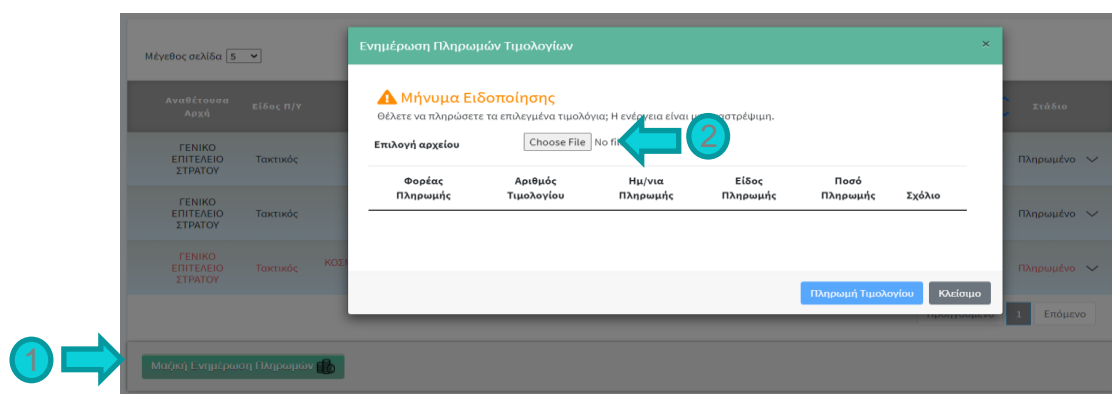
Μέγεθος σελίδα 5

Αναθέτουσα Αρχή | Είδος Π/Υ | Στάδιο

ΓΕΝΙΚΟ ΕΠΙΤΕΛΕΙΟ ΣΤΡΑΤΟΥ | Τακτικός | Πληρωμένο

ΓΕΝΙΚΟ ΕΠΙΤΕΛΕΙΟ ΣΤΡΑΤΟΥ | Τακτικός | Πληρωμένο

ΓΕΝΙΚΟ ΕΠΙΤΕΛΕΙΟ ΣΤΡΑΤΟΥ | Τακτικός | ΚΟΣ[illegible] | Πληρωμένο

Ενημέρωση Πληρωμών Τιμολογίων

×

Μήνυμα Ειδοποίησης

Θέλετε να πληρώσετε τα επιλεγμένα τιμολόγια; Η ενέργεια είναι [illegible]στρέψιμη.

Επιλογή αρχείου Choose File No fi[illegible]

2

| Φορέας Πληρωμής | Αριθμός Τιμολογίου | Ημ/νια Πληρωμής | Είδος Πληρωμής | Ποσό Πληρωμής | Σχόλιο |
|---|---|---|---|---|---|

Πληρωμή Τιμολογίου Κλείσιμο

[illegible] 1 Επόμενο

1

Μαζική Ενημέρωση Πληρωμών